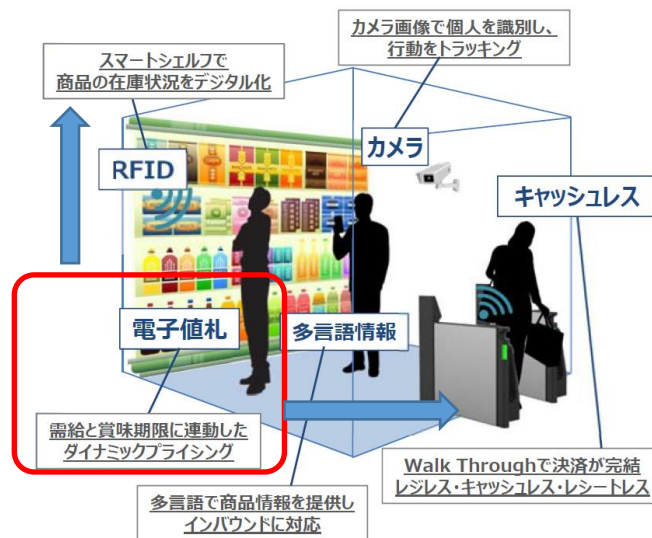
カメラ画像で個人を識別し、行動をトラッキング

スマートシェルフで商品の在庫状況をデジタル化

RFID

カメラ

キャッシュレス

電子値札

多言語情報

需給と賞味期限に連動したダイナミックプライシング

Walk Throughで決済が完結
レジレス・キャッシュレス・レシートレス

多言語で商品情報を提供しインバウンドに対応